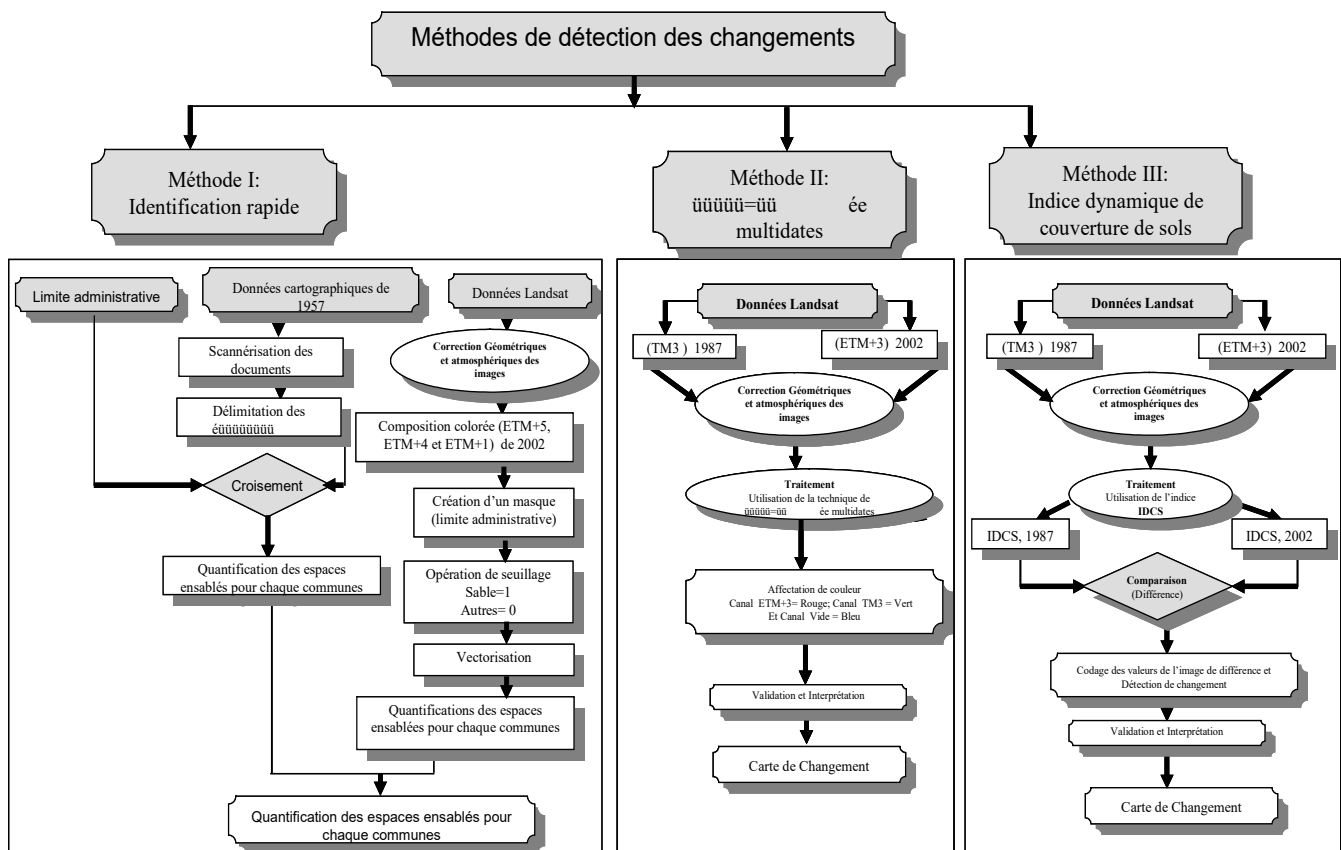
Méthodes de détection des changements

Méthode I:
Identification rapide

Méthode II:
üüüüü=üü éе multidates

Méthode III:
Indice dynamique de couverture de sols

Limite administrative

Données cartographiques de 1957

Données Landsat

Correction Géométriques et atmosphériques des images

Scannérisation des documents

Délimitation des éüüüüüüüü

Composition colorée (ETM+5, ETM+4 et ETM+1) de 2002

Croisement

Création d'un masque (limite administrative)

Quantification des espaces ensablés pour chaque communes

Opération de seuillage
Sable=1
Autres= 0

Vectorisation

Quantifications des espaces ensablées pour chaque communes

Quantification des espaces ensablés pour chaque communes

Données Landsat

(TM3 ) 1987

(ETM+3) 2002

Correction Géométriques et atmosphériques des images

Traitement
Utilisation de la technique de üüüüü=üü éе multidates

Affectation de couleur
Canal ETM+3= Rouge; Canal TM3 = Vert
Et Canal Vide = Bleu

Validation et Interprétation

Carte de Changement

Données Landsat

(TM3 ) 1987

(ETM+3) 2002

Correction Géométriques et atmosphériques des images

Traitement
Utilisation de l'indice
IDCS

IDCS, 1987

IDCS, 2002

Comparaison
(Différence)

Codage des valeurs de l'image de différence et Détection de changement

Validation et Interprétation

Carte de Changement